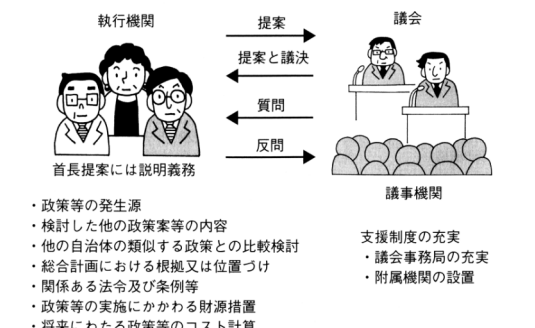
執行機関

提案

議会

提案と議決

質問

反問

首長提案には説明義務

議事機関

・政策等の発生源
・検討した他の政策案等の内容
・他の自治体の類似する政策との比較検討
・総合計画における根拠又は位置づけ
・関係ある法令及び条例等
・政策等の実施にかかわる財源措置
・将来にわたる政策等のコスト計算

支援制度の充実
・議会事務局の充実
・附属機関の設置